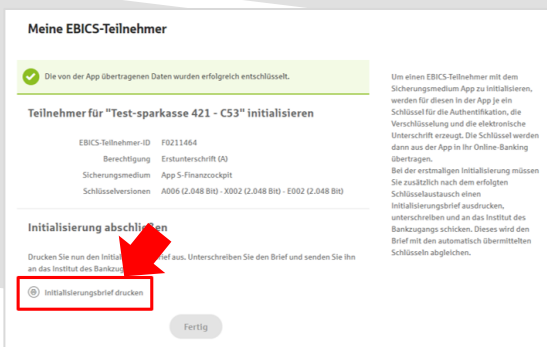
Meine EBICS-Teilnehmer

Die von der App übertragenen Daten wurden erfolgreich entschlüsselt.

Teilnehmer für "Test-sparkasse 421 - C53" initialisieren

| | |
|---|---|
| EBICS-Teilnehmer-ID | F0211464 |
| Berechtigung | Erstunterschrift (A) |
| Sicherungsmedium | App S-Finanzcockpit |
| Schlüsselversionen | A006 (2.048 Bit) - X002 (2.048 Bit) - E002 (2.048 Bit) |

Initialisierung abschl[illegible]

Drucken Sie nun den Initiali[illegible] aus. Unterschreiben Sie den Brief und senden Sie ihn an das Institut des Bankzug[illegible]

Initialisierungsbrief drucken

Fertig

Um einen EBICS-Teilnehmer mit dem Sicherungsmedium App zu initialisieren, werden für diesen in der App je ein Schlüssel für die Authentifikation, die Verschlüsselung und die elektronische Unterschrift erzeugt. Die Schlüssel werden dann aus der App in Ihr Online-Banking übertragen.
Bei der erstmaligen Initialisierung müssen Sie zusätzlich nach dem erfolgten Schlüsselaustausch einen Initialisierungsbrief ausdrucken, unterschreiben und an das Institut des Bankzugangs schicken. Dieses wird den Brief mit den automatisch übermittelten Schlüsseln abgleichen.